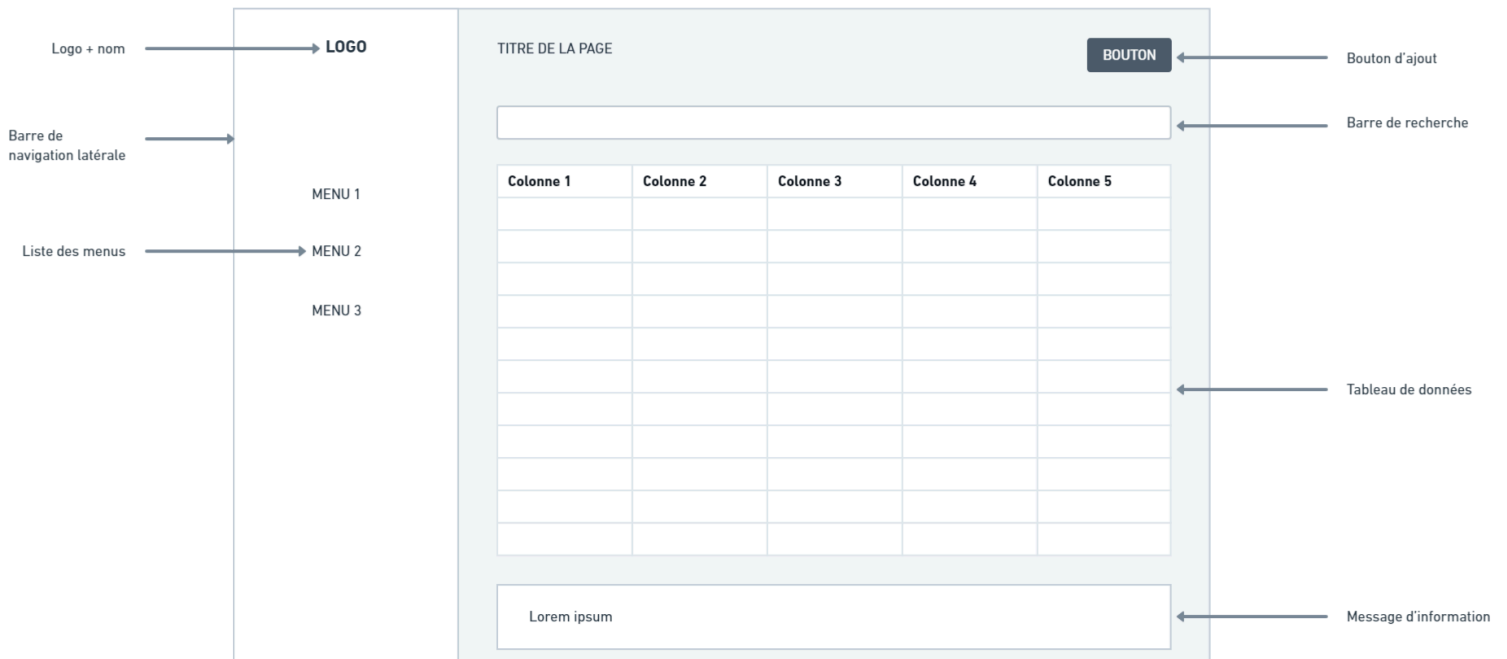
Logo + nom

LOGO

TITRE DE LA PAGE

BOUTON

Bouton d'ajout

Barre de navigation latérale

Barre de recherche

| Colonne 1 | Colonne 2 | Colonne 3 | Colonne 4 | Colonne 5 |
|---|---|---|---|---|
| | | | | |
| | | | | |
| | | | | |
| | | | | |
| | | | | |
| | | | | |
| | | | | |
| | | | | |
| | | | | |
| | | | | |
| | | | | |

MENU 1

Liste des menus

MENU 2

MENU 3

Tableau de données

Lorem ipsum

Message d'information